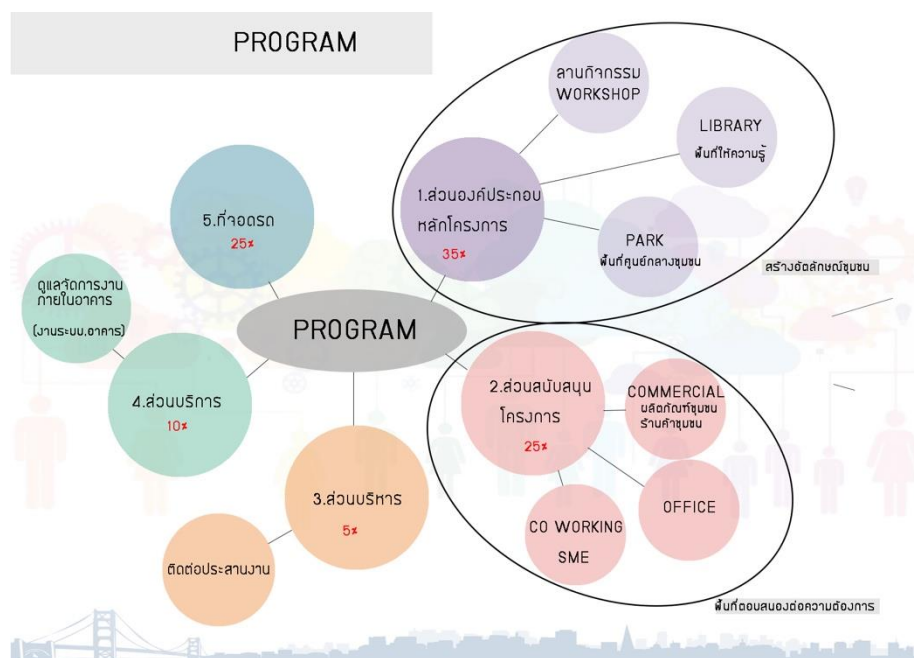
PROGRAM

ลานกิจกรรม WORKSHOP

LIBRARY พื้นที่ให้ความรู้

1.ส่วนองค์ประกอบหลักโครงการ 35%

PARK พื้นที่ศูนย์กลางชุมชน

สร้างอัตลักษณ์ชุมชน

5.ที่จอดรถ 25%

ดูแลจัดการงานภายในอาคาร (งานระบบ,อาคาร)

PROGRAM

4.ส่วนบริการ 10%

2.ส่วนสนับสนุนโครงการ 25%

COMMERCIAL ผลิตภัณฑ์ชุมชน ร้านค้าชุมชน

OFFICE

CO WORKING SME

3.ส่วนบริหาร 5%

ติดต่อประสานงาน

พื้นที่ตอบสนองต่อความต้องการ